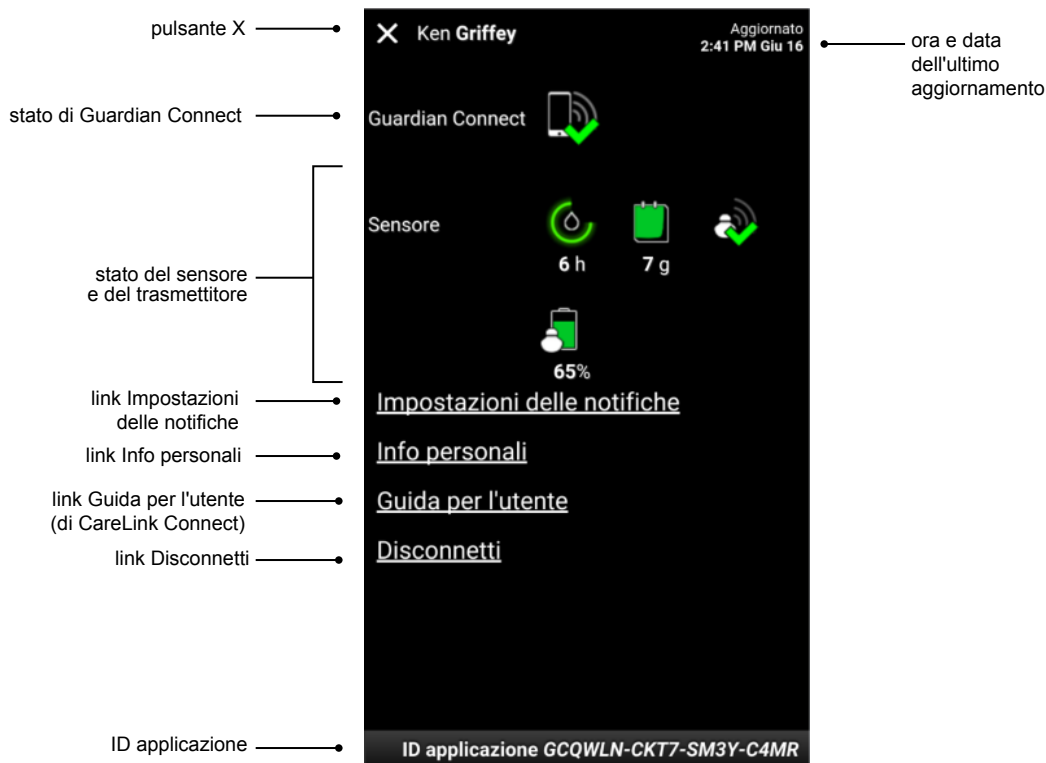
pulsante X

X Ken Griffey

Aggiornato
2:41 PM Giu 16

ora e data dell'ultimo aggiornamento

stato di Guardian Connect

Guardian Connect

Sensore

6 h

7 g

stato del sensore e del trasmettitore

65%

link Impostazioni delle notifiche

Impostazioni delle notifiche

link Info personali

Info personali

link Guida per l'utente (di CareLink Connect)

Guida per l'utente

link Disconnetti

Disconnetti

ID applicazione

ID applicazione GCQWLN-CKT7-SM3Y-C4MR